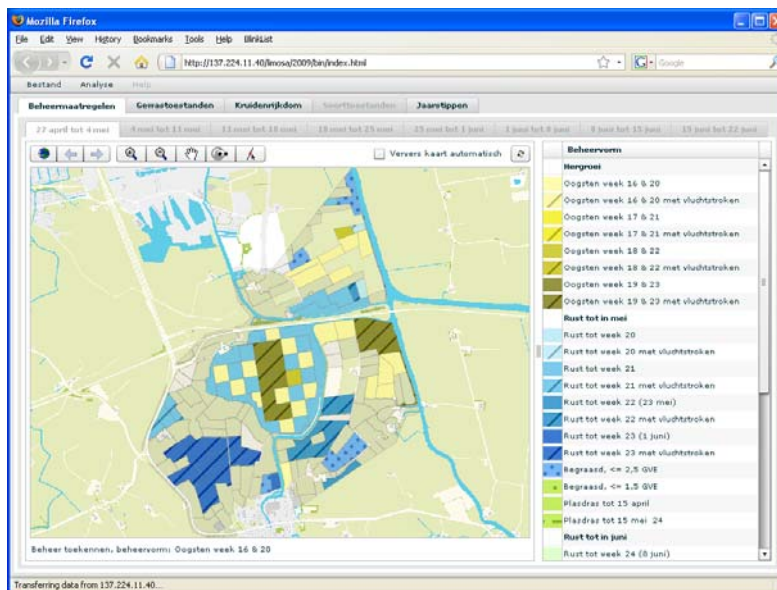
Mozilla Firefox

File Edit View History Bookmarks Tools Help BlinkList

http://137.224.11.40/limosa/2009/bin/index.html

Google

Bestand Analyse Help

Beheermaatregelen Gewastoestanden Kruidenrijkdom Soorttoestanden Jaartippen

27 april tot 4 mei | 4 mei tot 11 mei | 11 mei tot 18 mei | 18 mei tot 25 mei | 25 mei tot 1 juni | 1 juni tot 8 juni | 8 juni tot 15 juni | 15 juni tot 22 juni

Ververs kaart automatisch

Beheervorm

Hergroei
Oogsten week 16 & 20
Oogsten week 16 & 20 met vluchtstroken
Oogsten week 17 & 21
Oogsten week 17 & 21 met vluchtstroken
Oogsten week 18 & 22
Oogsten week 18 & 22 met vluchtstroken
Oogsten week 19 & 23
Oogsten week 19 & 23 met vluchtstroken
Rust tot in mei
Rust tot week 20
Rust tot week 20 met vluchtstroken
Rust tot week 21
Rust tot week 21 met vluchtstroken
Rust tot week 22 (23 mei)
Rust tot week 22 met vluchtstroken
Rust tot week 23 (1 juni)
Rust tot week 23 met vluchtstroken
Begraasd, <= 2,5 GVE
Begraasd, <= 1.5 GVE
Plasdras tot 15 april
Plasdras tot 15 mei 24
Rust tot in juni
Rust tot week 24 (8 juni)

Beheer toekennen, beheervorm: Oogsten week 16 & 20

Transferring data from 137.224.11.40...